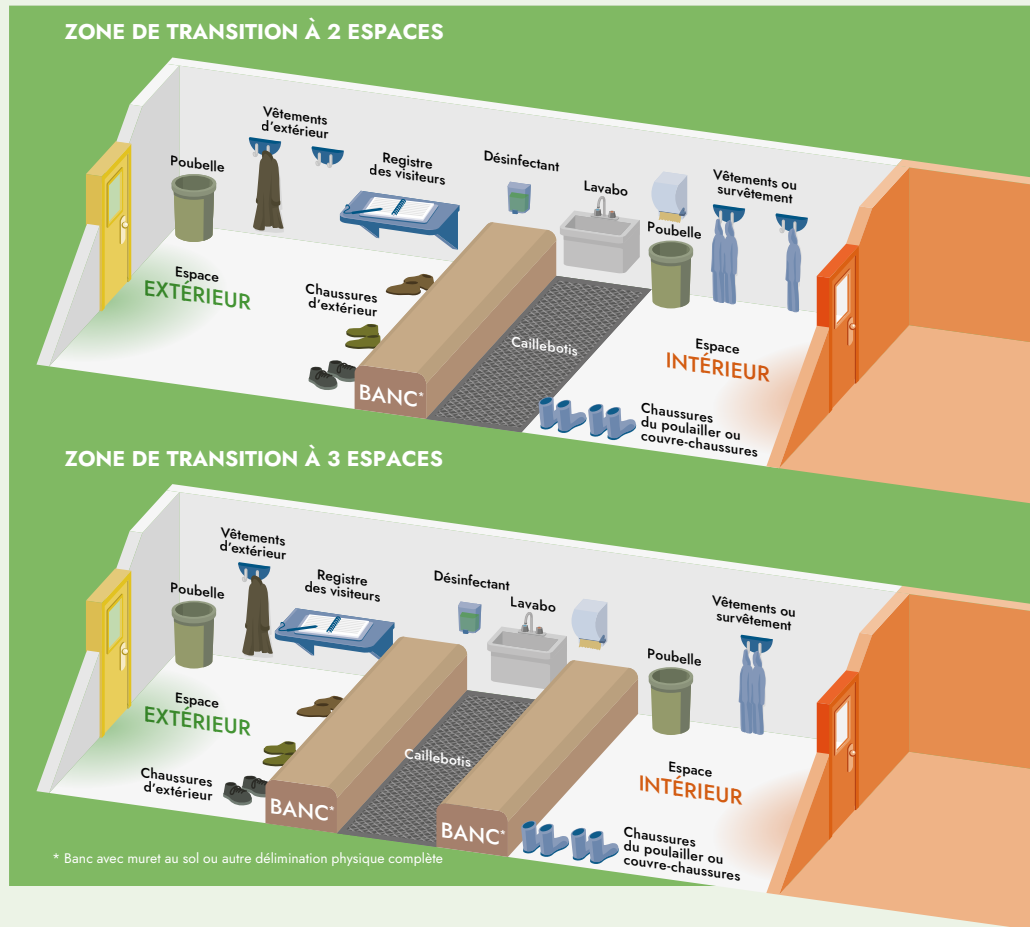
ZONE DE TRANSITION À 2 ESPACES

Vêtements d'extérieur

Poubelle

Registre des visiteurs

Désinfectant

Lavabo

Vêtements ou survêtement

Poubelle

Espace EXTÉRIEUR

Chaussures d'extérieur

Caillebotis

BANC*

Espace INTÉRIEUR

Chaussures du poulailler ou couvre-chaussures

ZONE DE TRANSITION À 3 ESPACES

Vêtements d'extérieur

Poubelle

Registre des visiteurs

Désinfectant

Lavabo

Vêtements ou survêtement

Poubelle

Espace EXTÉRIEUR

Chaussures d'extérieur

Caillebotis

BANC*

BANC*

Espace INTÉRIEUR

Chaussures du poulailler ou couvre-chaussures

* Banc avec muret au sol ou autre délimination physique complète